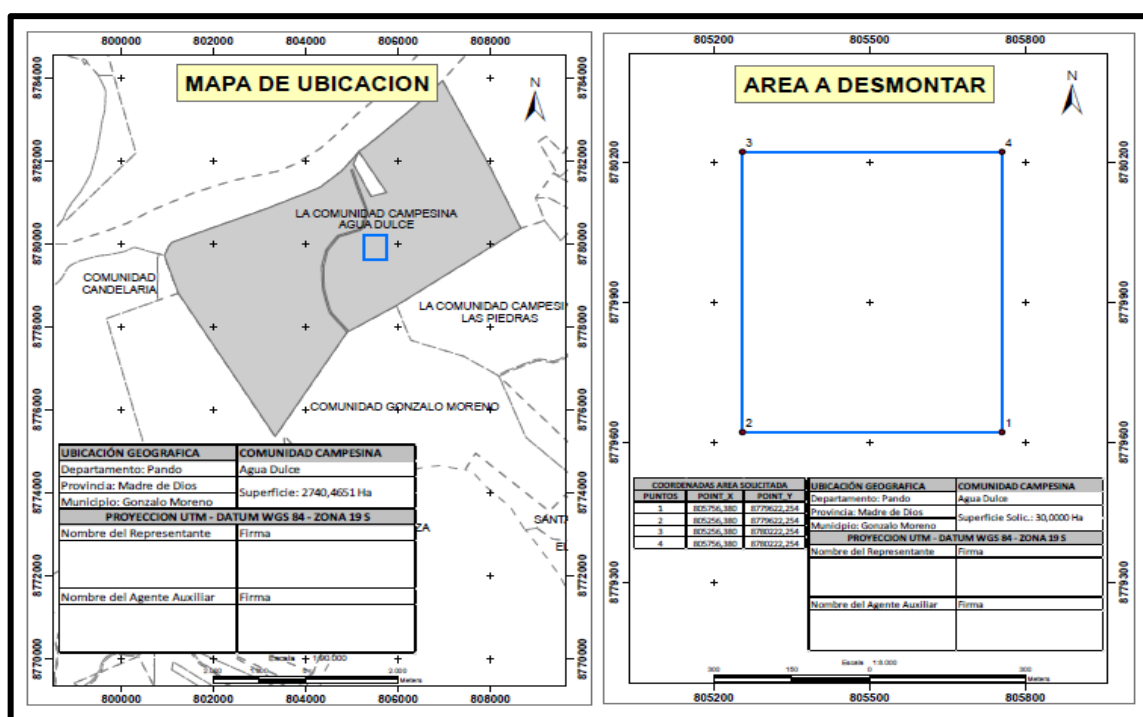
800000 802000 804000 806000 808000

MAPA DE UBICACION

N

8784000 8782000 8780000 8778000 8776000 8774000 8772000 8770000

LA COMUNIDAD CAMPESINA AGUA DULCE

COMUNIDAD CANDELARIA

LA COMUNIDAD CAMPESI LAS PIEDRAS

COMUNIDAD GONZALO MORENO

| UBICACIÓN GEOGRAFICA | COMUNIDAD CAMPESINA |
|---|---|
| Departamento: Pando | Agua Dulce |
| Provincia: Madre de Dios | Superficie: 2740,4651 Ha |
| Municipio: Gonzalo Moreno | |
| PROYECCION UTM - DATUM WGS 84 - ZONA 19 S | |
| Nombre del Representante | Firma |
| Nombre del Agente Auxiliar | Firma |

ZA

SANT

EL

Escala 1:80.000

2.000 0 2.000 Metros

800000 802000 804000 806000 808000

805200 805500 805800

AREA A DESMONTAR

N

8780200 8779900 8779600 8779300

3 4 2 1

| COORDENADAS AREA SOLICITADA | | |
|---|---|---|
| PUNTOS | POINT_X | POINT_Y |
| 1 | 805756,380 | 8779622,254 |
| 2 | 805256,380 | 8779622,254 |
| 3 | 805256,380 | 8780222,254 |
| 4 | 805756,380 | 8780222,254 |

| UBICACIÓN GEOGRAFICA | COMUNIDAD CAMPESINA |
|---|---|
| Departamento: Pando | Agua Dulce |
| Provincia: Madre de Dios | Superficie Solic.: 30,0000 Ha |
| Municipio: Gonzalo Moreno | |
| PROYECCION UTM - DATUM WGS 84 - ZONA 19 S | |
| Nombre del Representante | Firma |
| Nombre del Agente Auxiliar | Firma |

Escala 1:8.000

300 150 0 300 Metros

805200 805500 805800